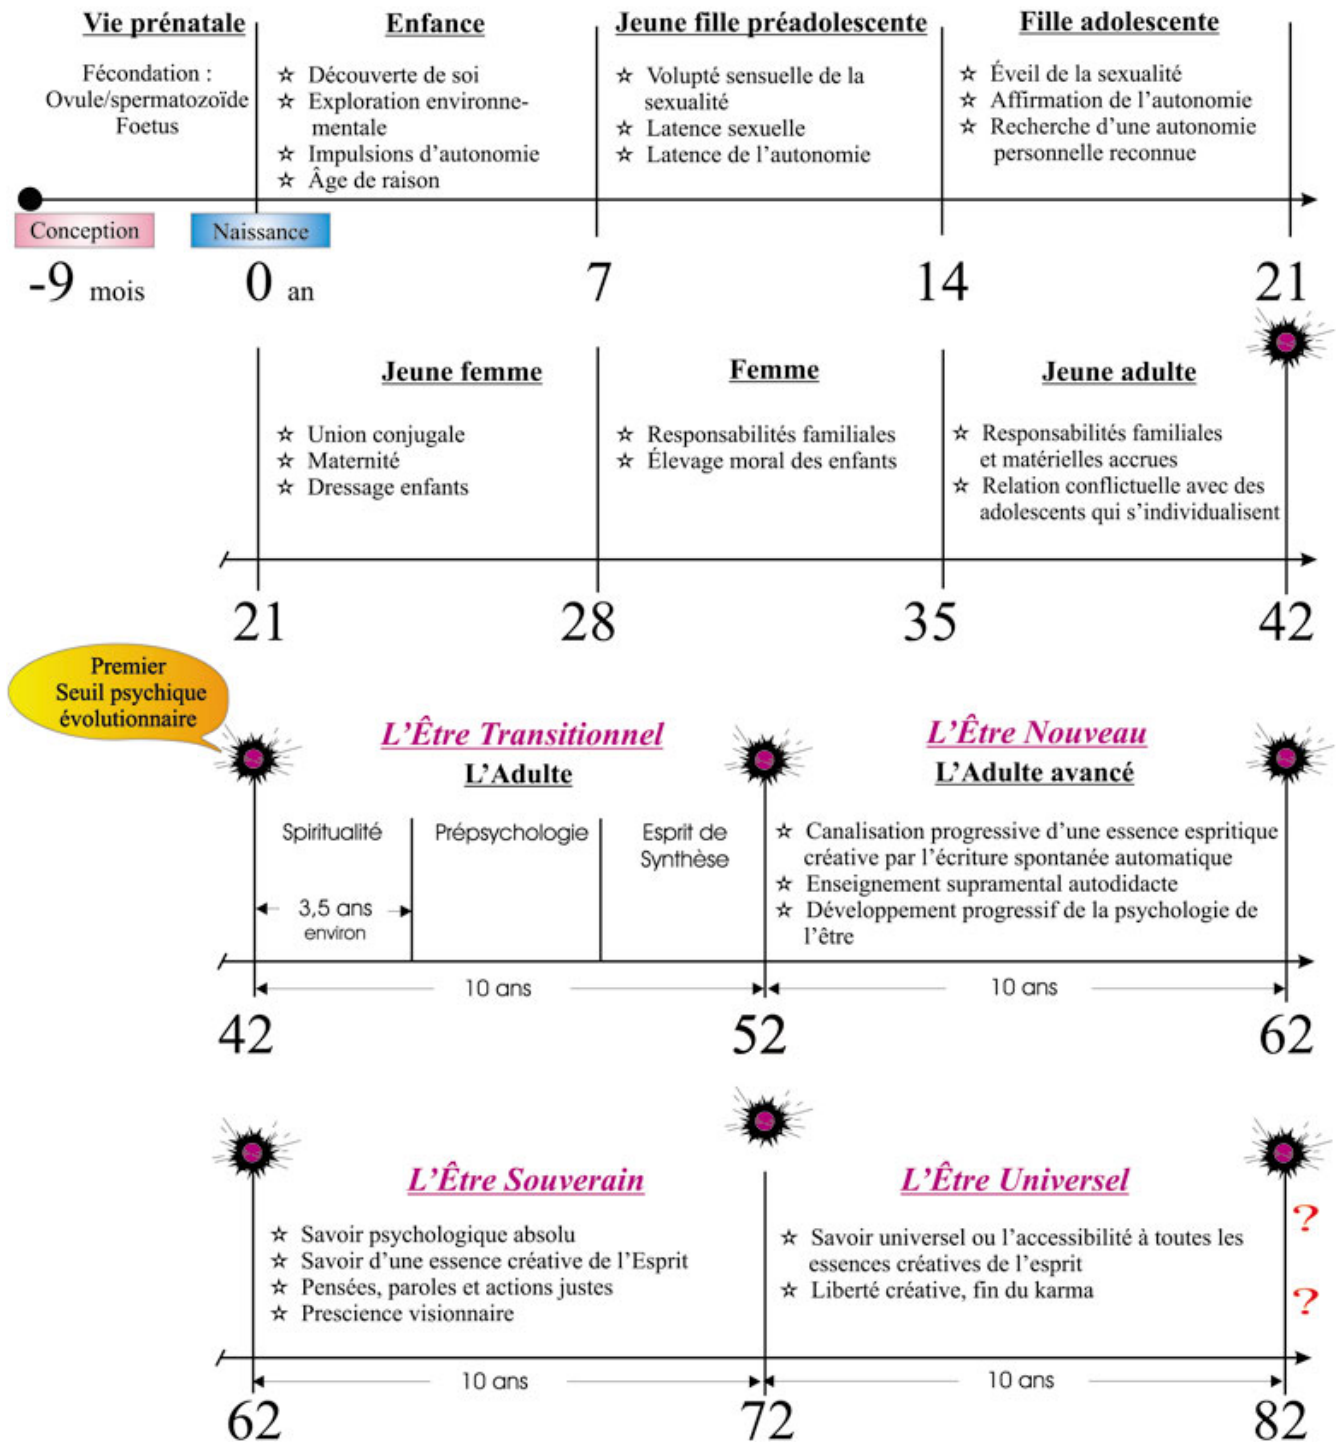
Vie prénatale

Fécondation : Ovule/spermatozoïde Foetus

Enfance

☆ Découverte de soi
☆ Exploration environnementale
☆ Impulsions d'autonomie
☆ Âge de raison

Jeune fille préadolescente

☆ Volupté sensuelle de la sexualité
☆ Latence sexuelle
☆ Latence de l'autonomie

Fille adolescente

☆ Éveil de la sexualité
☆ Affirmation de l'autonomie
☆ Recherche d'une autonomie personnelle reconnue

Conception
Naissance

-9 mois
0 an
7
14
21

Jeune femme

☆ Union conjugale
☆ Maternité
☆ Dressage enfants

Femme

☆ Responsabilités familiales
☆ Élevage moral des enfants

Jeune adulte

☆ Responsabilités familiales et matérielles accrues
☆ Relation conflictuelle avec des adolescents qui s'individualisent

21
28
35
42

Premier Seuil psychique évolutionnaire

L'Être Transitionnel
L'Adulte

Spiritualité
Prépsychologie
Esprit de Synthèse
3,5 ans environ

L'Être Nouveau
L'Adulte avancé

☆ Canalisation progressive d'une essence espritique créative par l'écriture spontanée automatique
☆ Enseignement supramental autodidacte
☆ Développement progressif de la psychologie de l'être

10 ans
10 ans

42
52
62

L'Être Souverain

☆ Savoir psychologique absolu
☆ Savoir d'une essence créative de l'Esprit
☆ Pensées, paroles et actions justes
☆ Prescience visionnaire

L'Être Universel

☆ Savoir universel ou l'accessibilité à toutes les essences créatives de l'esprit
☆ Liberté créative, fin du karma

?
?

10 ans
10 ans

62
72
82